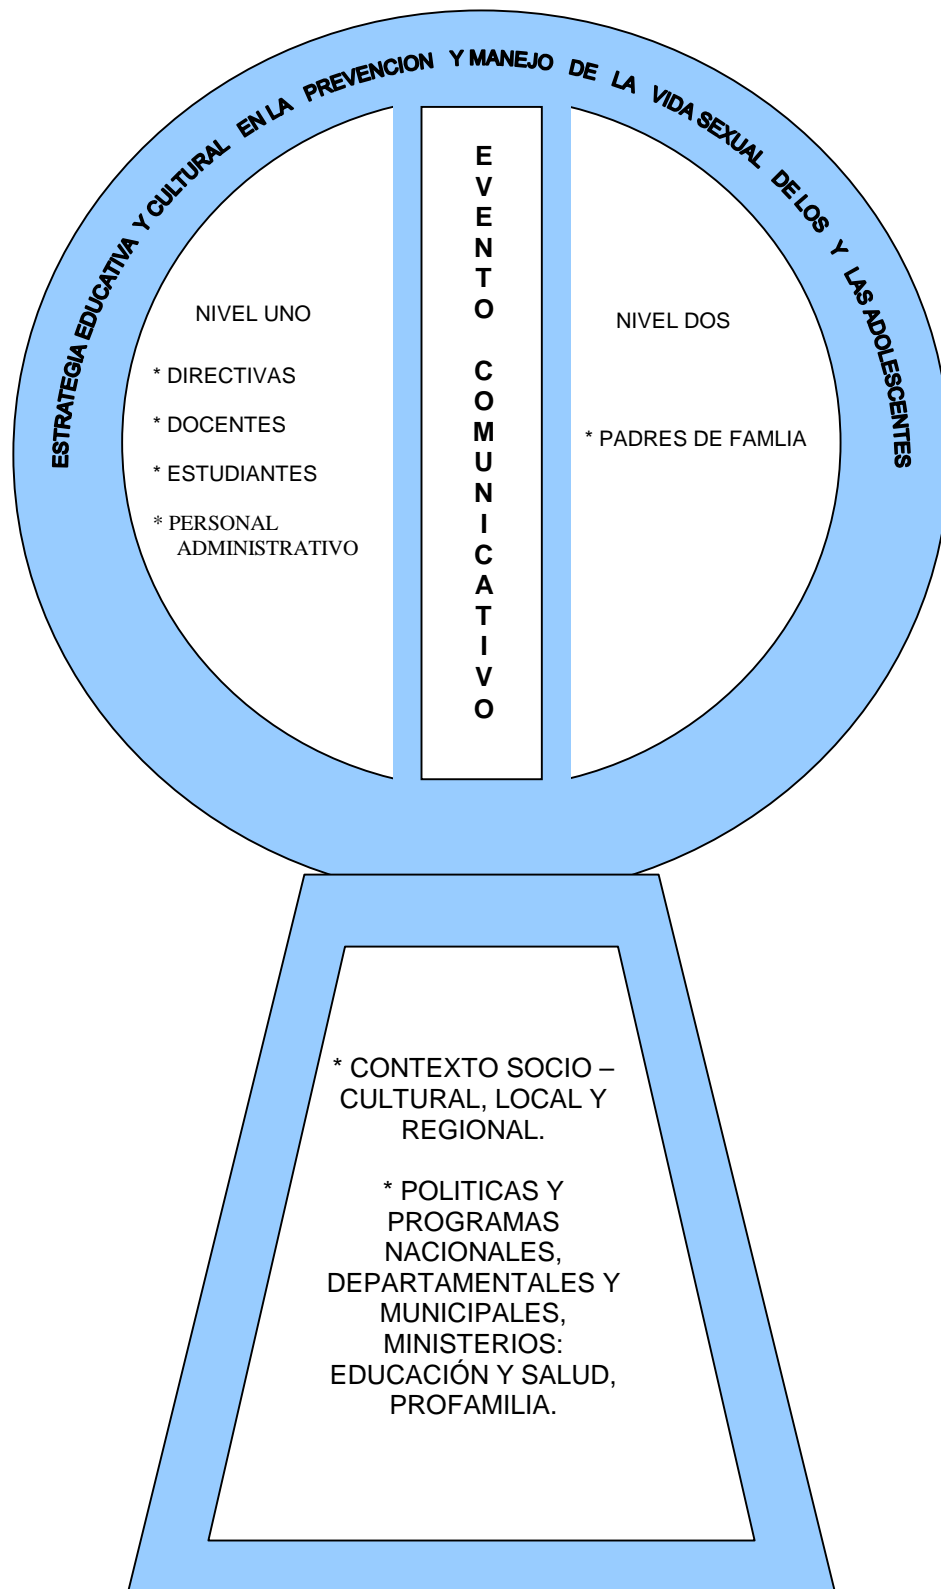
ESTRATEGIA EDUCATIVA Y CULTURAL EN LA PREVENCION Y MANEJO DE LA VIDA SEXUAL DE LOS Y LAS ADOLESCENTES

NIVEL UNO

* DIRECTIVAS

* DOCENTES

* ESTUDIANTES

* PERSONAL ADMINISTRATIVO

EVENTO COMUNICATIVO

NIVEL DOS

* PADRES DE FAMLIA

* CONTEXTO SOCIO – CULTURAL, LOCAL Y REGIONAL.

* POLITICAS Y PROGRAMAS NACIONALES, DEPARTAMENTALES Y MUNICIPALES, MINISTERIOS: EDUCACIÓN Y SALUD, PROFAMILIA.